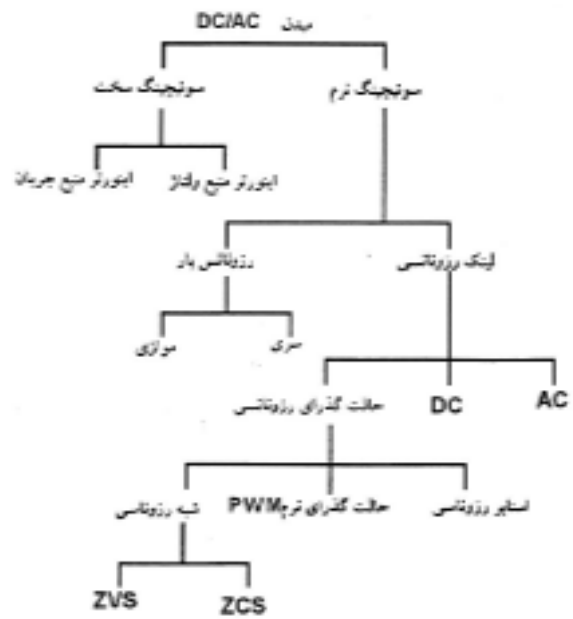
مبدل DC/AC

سوئیچینگ سخت

سوئیچینگ نرم

اینورتر منبع جریان

اینورتر منبع ولتاژ

رزونانس بار

لینک رزونانسی

موازی

سری

حالت گذرای رزونانسی

DC

AC

شبه رزونانسی

حالت گذرای نرم PWM

اسنابر رزونانسی

ZVS

ZCS